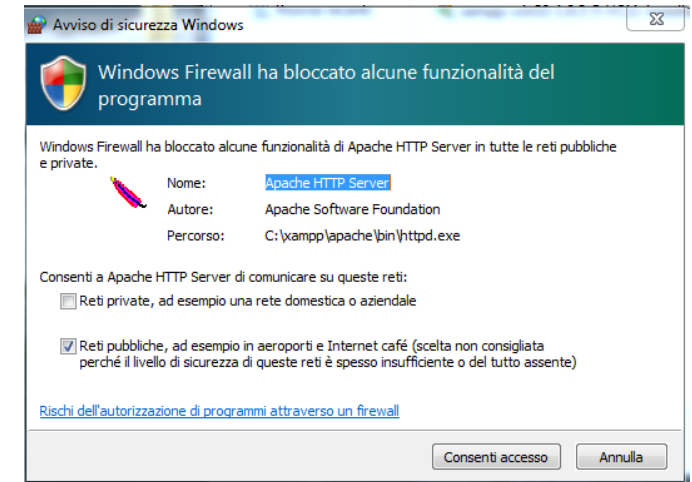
Avviso di sicurezza Windows

Windows Firewall ha bloccato alcune funzionalità del programma

Windows Firewall ha bloccato alcune funzionalità di Apache HTTP Server in tutte le reti pubbliche e private.

Nome: Apache HTTP Server
Autore: Apache Software Foundation
Percorso: C:\xampp\apache\bin\httpd.exe

Consenti a Apache HTTP Server di comunicare su queste reti:

Reti private, ad esempio una rete domestica o aziendale

Reti pubbliche, ad esempio in aeroporti e Internet café (scelta non consigliata perché il livello di sicurezza di queste reti è spesso insufficiente o del tutto assente)

Rischi dell'autorizzazione di programmi attraverso un firewall

Consenti accesso
Annulla